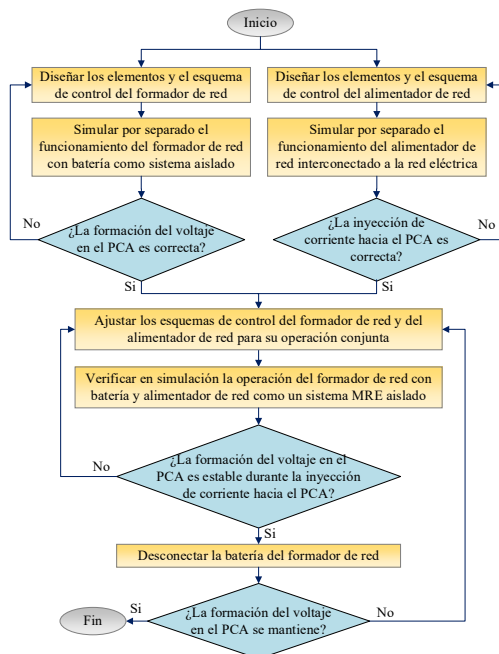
Inicio

Diseñar los elementos y el esquema de control del formador de red

Simular por separado el funcionamiento del formador de red con batería como sistema aislado

¿La formación del voltaje en el PCA es correcta?

No

Si

Diseñar los elementos y el esquema de control del alimentador de red

Simular por separado el funcionamiento del alimentador de red interconectado a la red eléctrica

¿La inyección de corriente hacia el PCA es correcta?

No

Si

Ajustar los esquemas de control del formador de red y del alimentador de red para su operación conjunta

Verificar en simulación la operación del formador de red con batería y alimentador de red como un sistema MRE aislado

¿La formación del voltaje en el PCA es estable durante la inyección de corriente hacia el PCA?

No

Si

Desconectar la batería del formador de red

¿La formación del voltaje en el PCA se mantiene?

Si

No

Fin